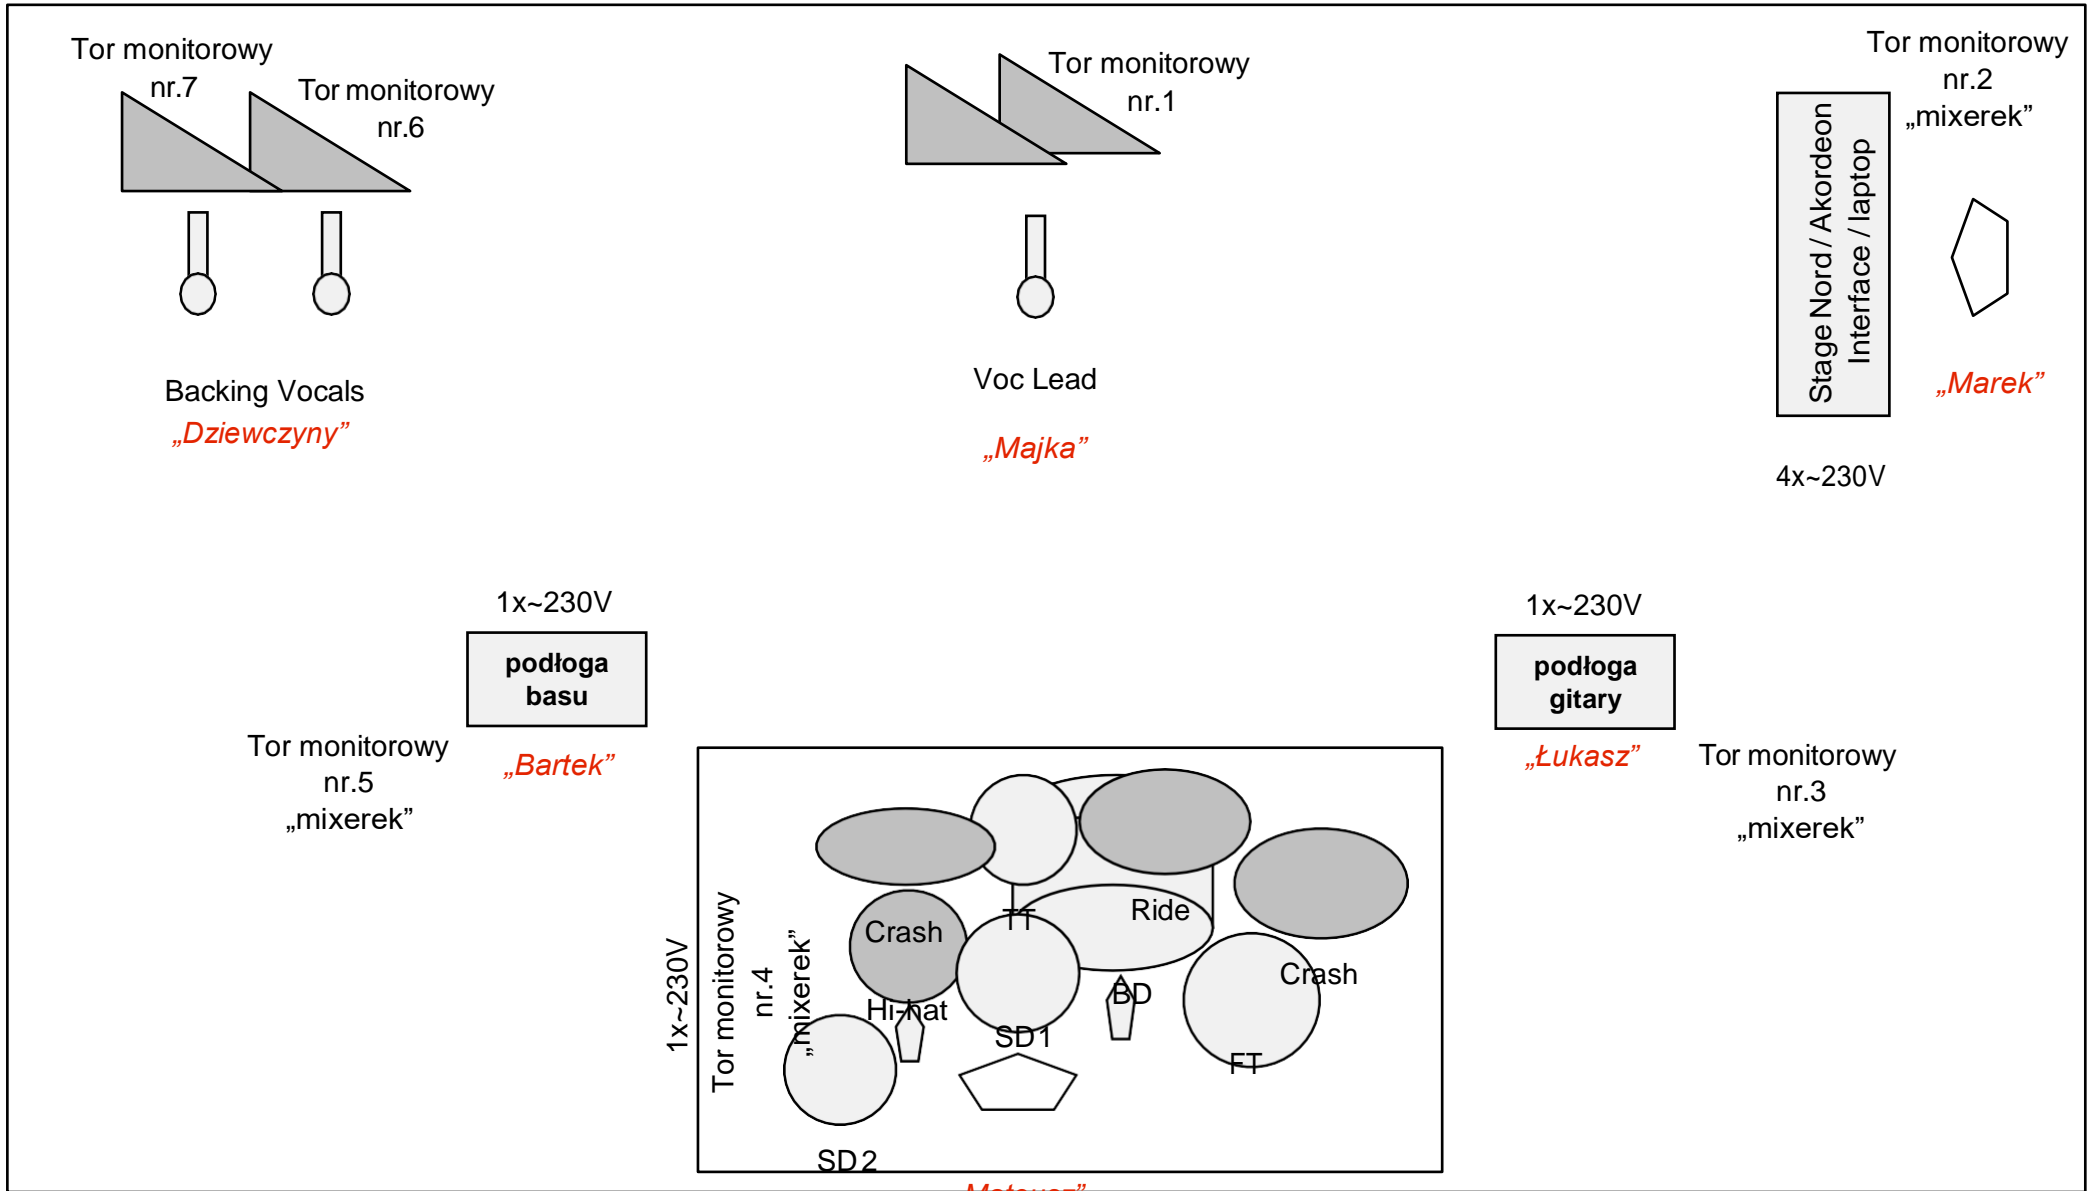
Tor monitorowy nr.7

Tor monitorowy nr.6

Tor monitorowy nr.1

Tor monitorowy nr.2 „mixerek”

Stage Nord / Akordeon Interface / laptop

Backing Vocals
„Dziewczyny”

Voc Lead

„Majka”

„Marek”

4x~230V

1x~230V

podłoga basu

„Bartek”

Tor monitorowy nr.5 „mixerek”

1x~230V

podłoga gitary

„Łukasz”

Tor monitorowy nr.3 „mixerek”

1x~230V

Tor monitorowy nr.4 „mixerek”

Crash

TT

Ride

Hi-hat

BD

Crash

SD1

FT

SD2

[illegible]